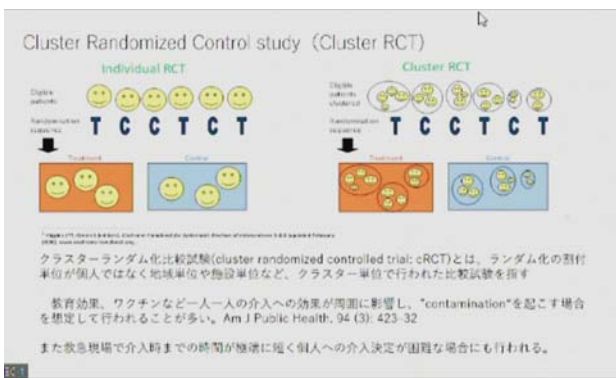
Cluster Randomized Control study (Cluster RCT)

Individual RCT

Eligible patients

Randomization sequence

T C C T C T

Treatment

Control

Cluster RCT

Eligible patients clustered

Randomization sequence

T C C T C T

Treatment

Control

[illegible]

クラスターランダム化比較試験(cluster randomized controlled trial: cRCT)とは、ランダム化の割付単位が個人ではなく地域単位や施設単位など、クラスター単位で行われた比較試験を指す

教育効果、ワクチンなど一人一人の介入への効果が周囲に影響し、"contamination"を起こす場合を想定して行われることが多い。Am J Public Health. 94 (3): 423-32

また救急現場で介入時までの時間が極端に短く個人への介入決定が困難な場合にも行われる。

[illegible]